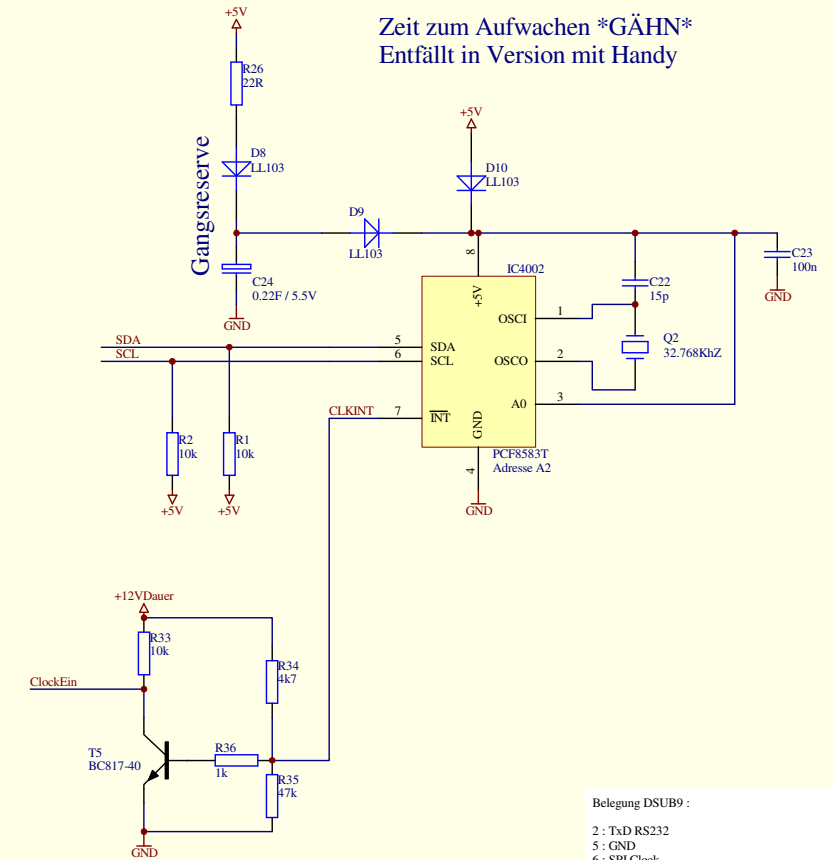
Zeit zum Aufwachen *GÄHN*
Entfällt in Version mit Handy

+5V
R26
22R
D8
LL103
Gangsreserve
C24
0.22F / 5.5V
GND
D9
LL103
+5V
D10
LL103
8
IC4002
+5V
C22
15p
C23
100n
GND
OSCI
1
OSCO
2
Q2
32.768KhZ
A0
3
SDA
SCL
5
6
SDA
SCL
CLKINT
7
$\overline{INT}$
GND
PCF8583T
Adresse A2
4
GND
R2
10k
R1
10k
+5V
+5V
+12VDauer
R33
10k
R34
4k7
ClockEin
T5
BC817-40
R36
1k
R35
47k
GND

Belegung DSUB9 :

2 : TxD RS232
5 : GND
6 : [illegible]